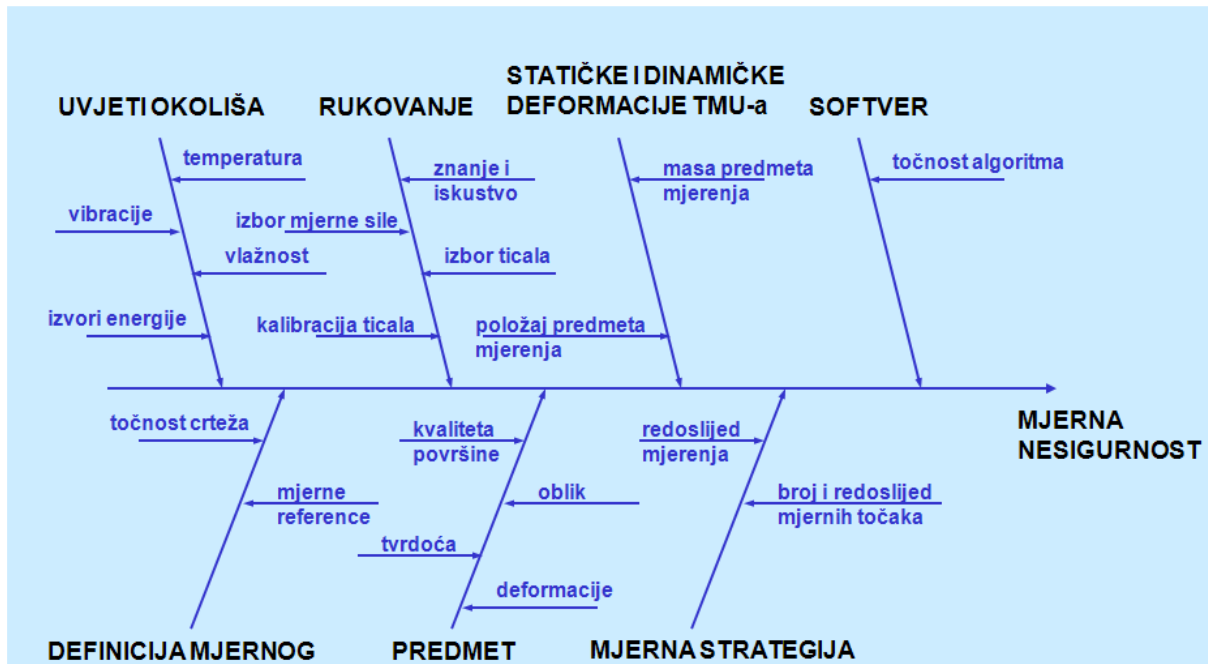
UVJETI OKOLIŠA

temperatura

vibracije

vlažnost

izvori energije

RUKOVANJE

znanje i iskustvo

izbor mjerne sile

izbor ticala

kalibracija ticala

STATIČKE I DINAMIČKE DEFORMACIJE TMU-a

masa predmeta mjerenja

položaj predmeta mjerenja

SOFTVER

točnost algoritma

MJERNA NESIGURNOST

točnost crteža

mjerne reference

DEFINICIJA MJERNOG

kvaliteta površine

oblik

tvrdoća

deformacije

PREDMET

redoslijed mjerenja

broj i redoslijed mjernih točaka

MJERNA STRATEGIJA